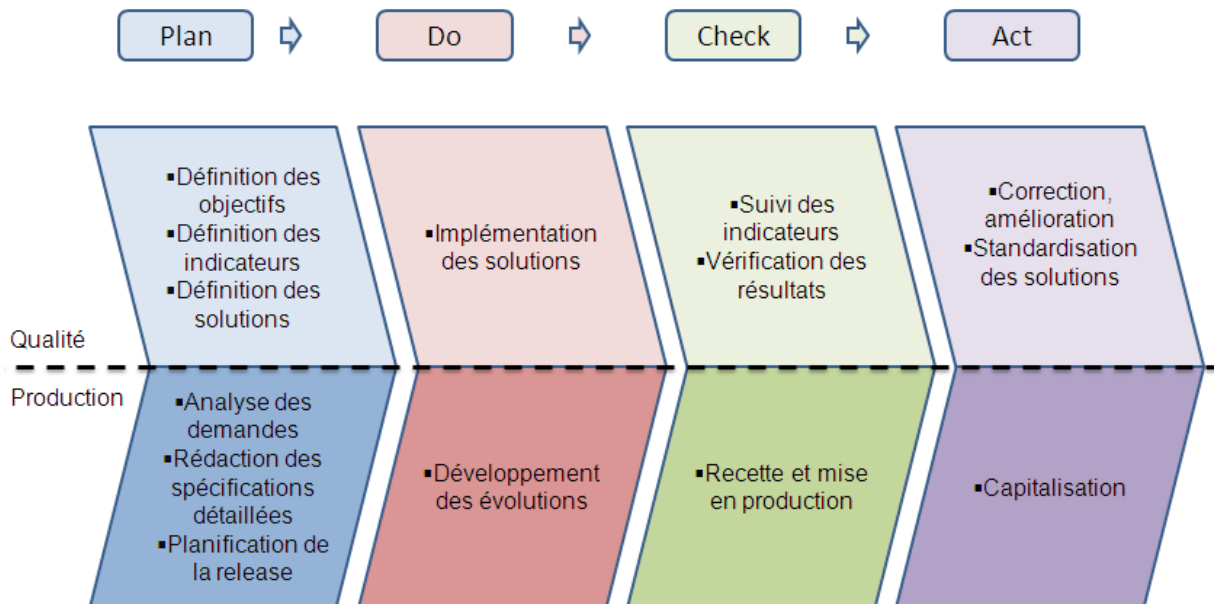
Plan
Do
Check
Act

▪Définition des objectifs
▪Définition des indicateurs
▪Définition des solutions

▪Implémentation des solutions

▪Suivi des indicateurs
▪Vérification des résultats

▪Correction, amélioration
▪Standardisation des solutions

Qualité

Production

▪Analyse des demandes
▪Rédaction des spécifications détaillées
▪Planification de la release

▪Développement des évolutions

▪Recette et mise en production

▪Capitalisation